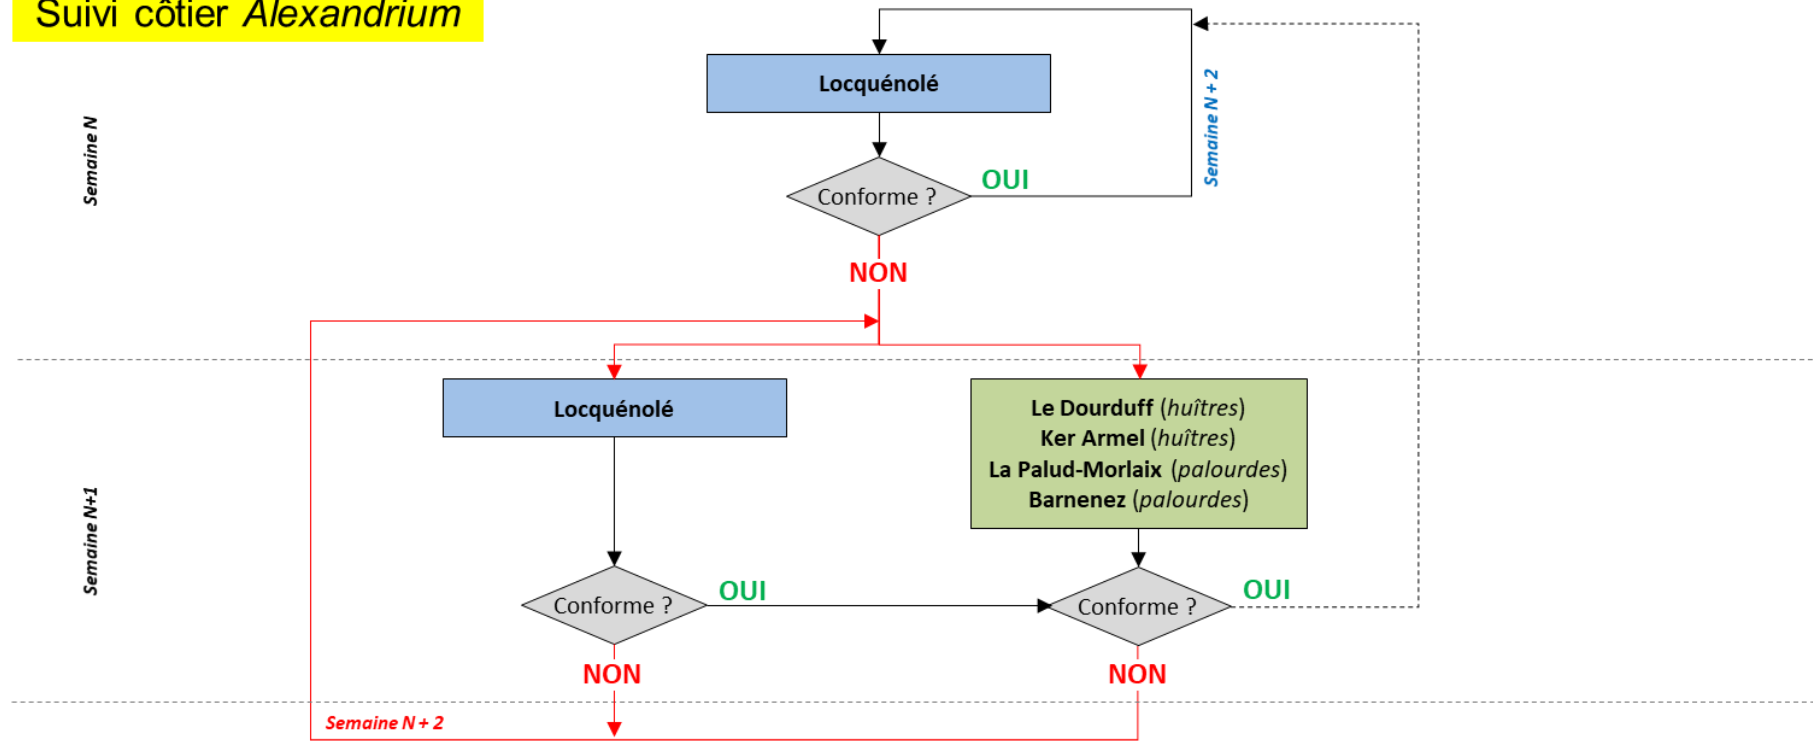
Suivi côtier *Alexandrium*

Semaine N

Locquénolé

Conforme ?

OUI

Semaine N + 2

NON

Semaine N+1

Locquénolé

Le Dourduff (huîtres)
Ker Armel (huîtres)
La Palud-Morlaix (palourdes)
Barnenez (palourdes)

Conforme ?

OUI

Conforme ?

OUI

NON

NON

Semaine N + 2